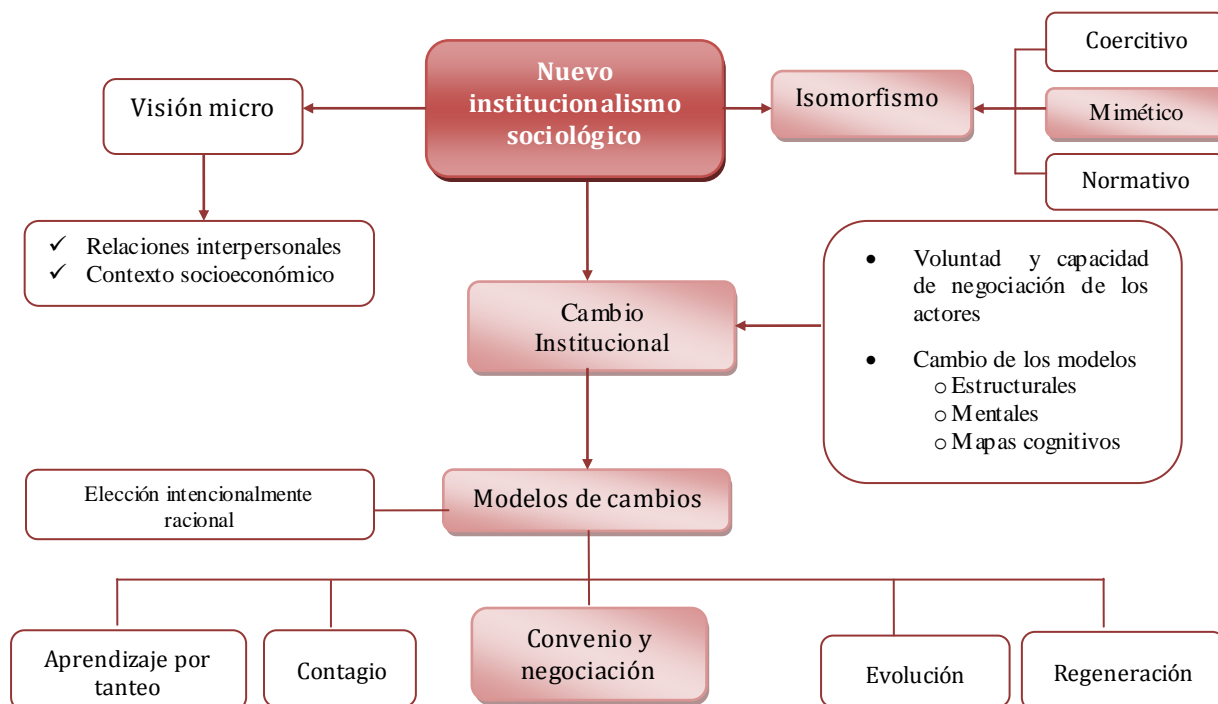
Nuevo institucionalismo sociológico

Visión micro

✓ Relaciones interpersonales
✓ Contexto socioeconómico

Isomorfismo

Coercitivo

Mimético

Normativo

Cambio Institucional

• Voluntad y capacidad de negociación de los actores
• Cambio de los modelos
  o Estructurales
  o Mentales
  o Mapas cognitivos

Elección intencionalmente racional

Modelos de cambios

Aprendizaje por tanteo

Contagio

Convenio y negociación

Evolución

Regeneración